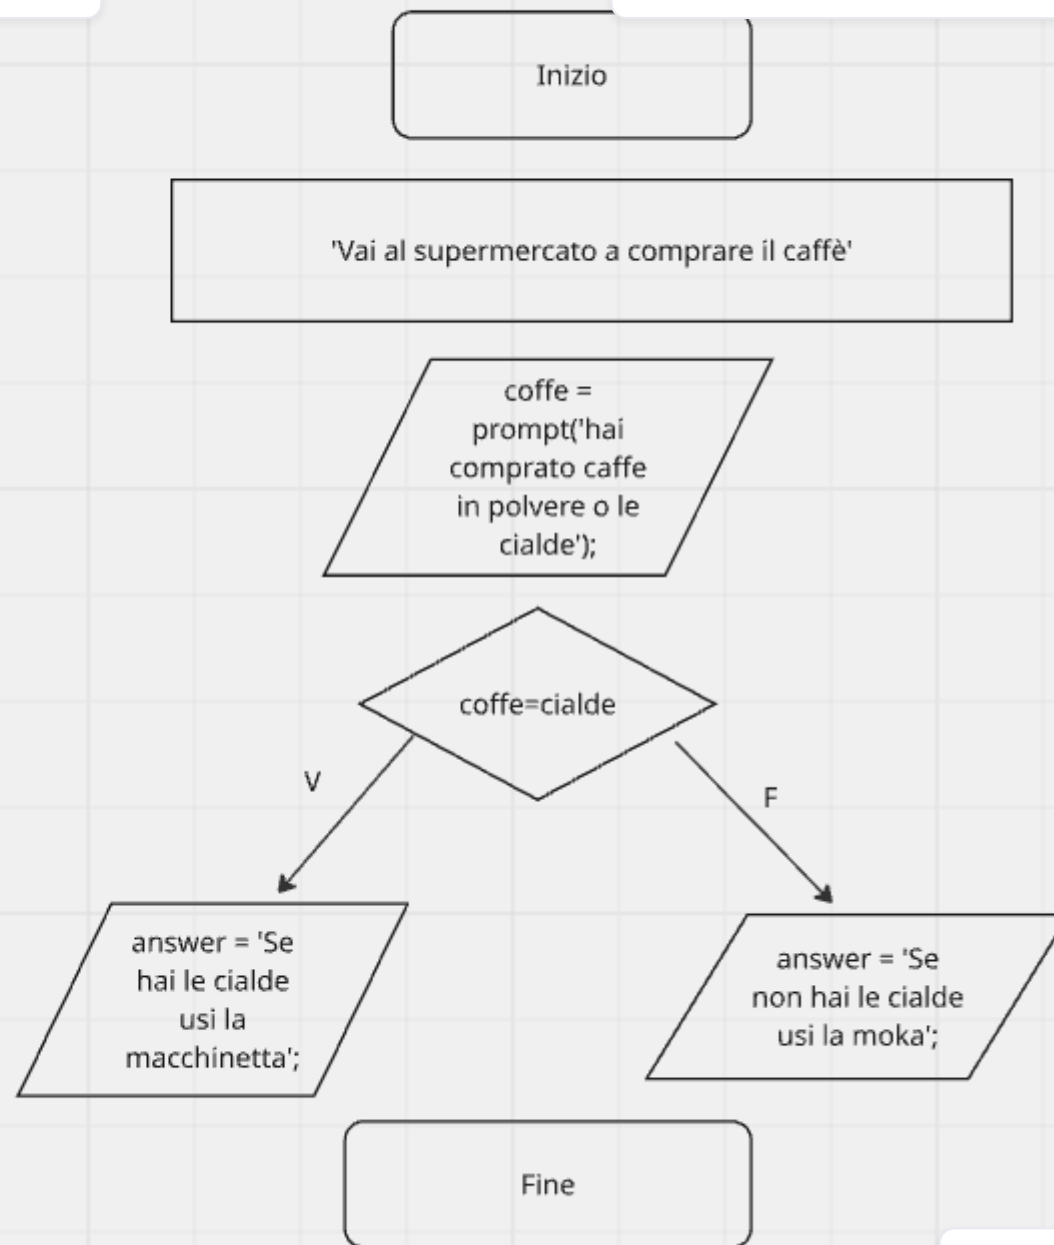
Inizio

'Vai al supermercato a comprare il caffè'

coffe = prompt('hai comprato caffe in polvere o le cialde');

coffe=cialde

V

F

answer = 'Se hai le cialde usi la macchinetta';

answer = 'Se non hai le cialde usi la moka';

Fine